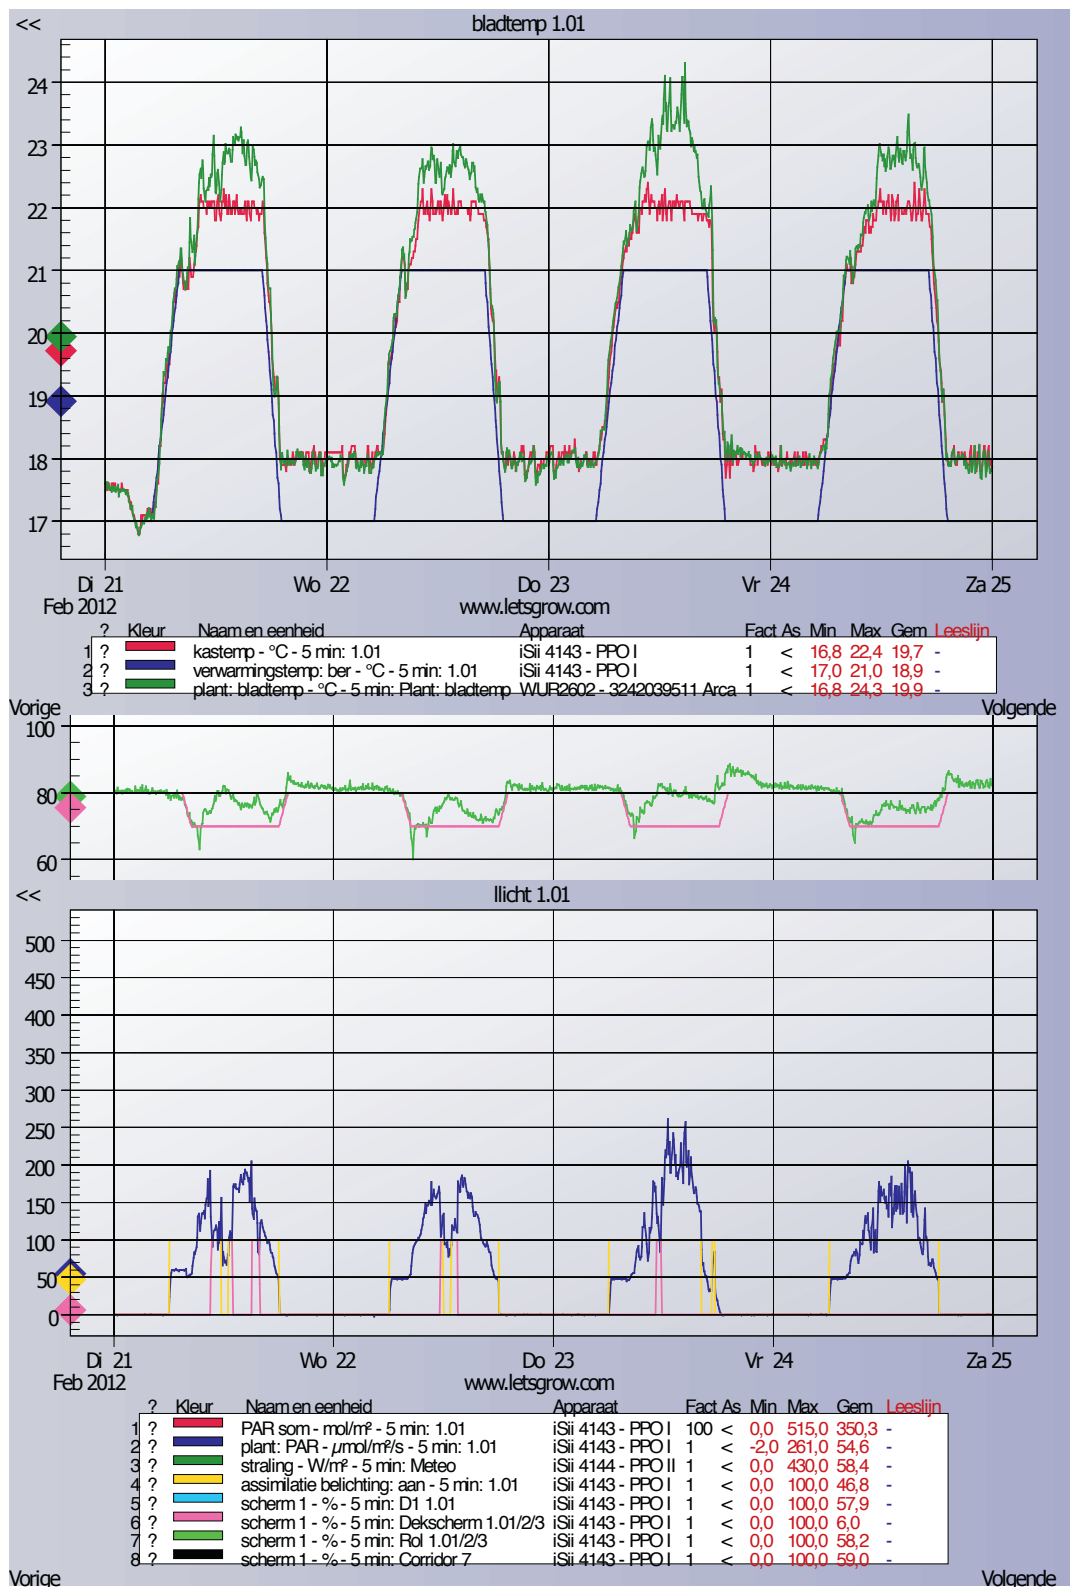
<<

bladtemp 1.01

24
23
22
21
20
19
18
17

Di 21
Feb 2012
Wo 22
Do 23
Vr 24
Za 25

www.letsgrow.com

| | ? | Kleur | Naam en eenheid | Apparaat | Fact | As | Min | Max | Gem | Leeslijn |
|---|---|---|---|---|---|---|---|---|---|---|
| 1 | ? | | kastemp - °C - 5 min: 1.01 | iSii 4143 - PPO I | 1 | < | 16,8 | 22,4 | 19,7 | - |
| 2 | ? | | verwarmingstemp: ber - °C - 5 min: 1.01 | iSii 4143 - PPO I | 1 | < | 17,0 | 21,0 | 18,9 | - |
| 3 | ? | | plant: bladtemp - °C - 5 min: Plant: bladtemp | WUR2602 - 3242039511 Arca | 1 | < | 16,8 | 24,3 | 19,9 | - |

Vorige
Volgende

100
80
60

<<

llicht 1.01

500
450
400
350
300
250
200
150
100
50
0

Di 21
Feb 2012
Wo 22
Do 23
Vr 24
Za 25

www.letsgrow.com

| | ? | Kleur | Naam en eenheid | Apparaat | Fact | As | Min | Max | Gem | Leeslijn |
|---|---|---|---|---|---|---|---|---|---|---|
| 1 | ? | | PAR som - mol/m² - 5 min: 1.01 | iSii 4143 - PPO I | 100 | < | 0,0 | 515,0 | 350,3 | - |
| 2 | ? | | plant: PAR - µmol/m²/s - 5 min: 1.01 | iSii 4143 - PPO I | 1 | < | -2,0 | 261,0 | 54,6 | - |
| 3 | ? | | straling - W/m² - 5 min: Meteo | iSii 4144 - PPO II | 1 | < | 0,0 | 430,0 | 58,4 | - |
| 4 | ? | | assimilatie belichting: aan - 5 min: 1.01 | iSii 4143 - PPO I | 1 | < | 0,0 | 100,0 | 46,8 | - |
| 5 | ? | | scherm 1 - % - 5 min: D1 1.01 | iSii 4143 - PPO I | 1 | < | 0,0 | 100,0 | 57,9 | - |
| 6 | ? | | scherm 1 - % - 5 min: Dekscherm 1.01/2/3 | iSii 4143 - PPO I | 1 | < | 0,0 | 100,0 | 6,0 | - |
| 7 | ? | | scherm 1 - % - 5 min: Rol 1.01/2/3 | iSii 4143 - PPO I | 1 | < | 0,0 | 100,0 | 58,2 | - |
| 8 | ? | | scherm 1 - % - 5 min: Corridor 7 | iSii 4143 - PPO I | 1 | < | 0,0 | 100,0 | 59,0 | - |

Vorige
Volgende